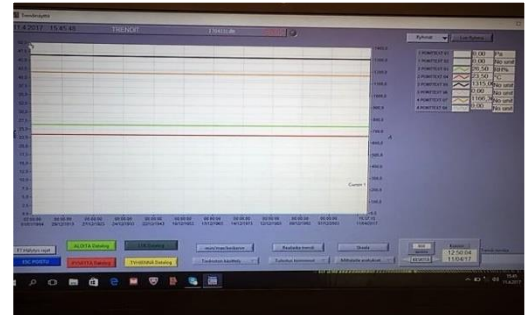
TRENDI

1 POINTTEXT 01 0.00 Pa
2 POINTTEXT 02 0.00 No unit
3 POINTTEXT 03 26.50 RH%
4 POINTTEXT 04 23.50 °C
5 POINTTEXT 05 1315.00 No unit
6 POINTTEXT 06 0.00 No unit
7 POINTTEXT 07 1168.50 No unit
8 POINTTEXT 08 0.00 No unit

ALOITA Datalog
LOPETA Datalog
TYHJENNA Datalog
ESC POISTU

12:50:04
11/04/17